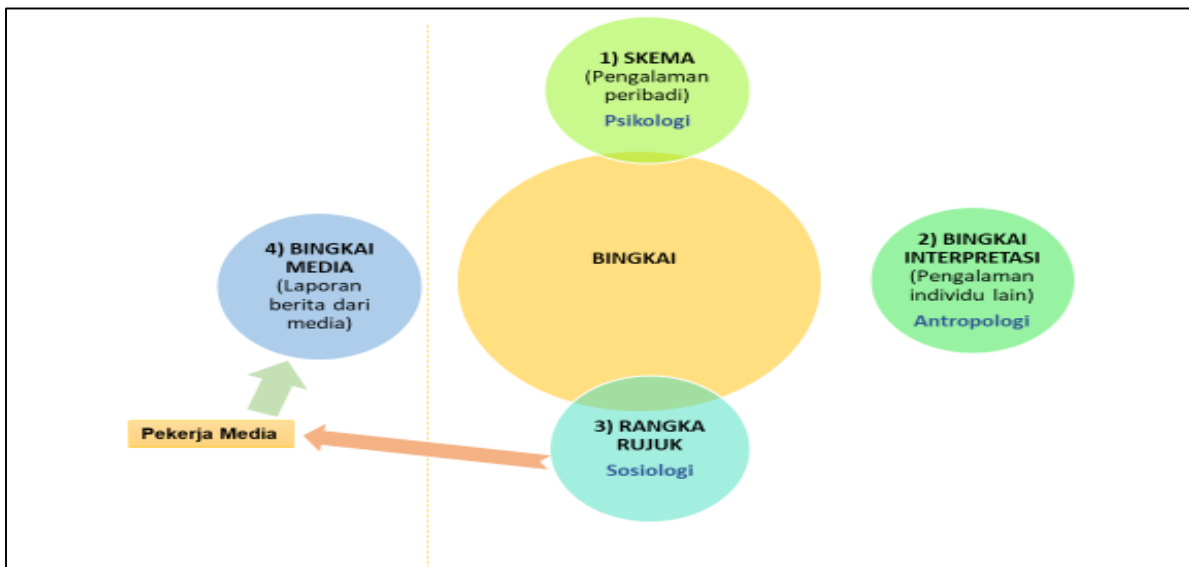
1) SKEMA
(Pengalaman peribadi)
Psikologi

4) BINGKAI MEDIA
(Laporan berita dari media)

BINGKAI

2) BINGKAI INTERPRETASI
(Pengalaman individu lain)
Antropologi

Pekerja Media

3) RANGKA RUJUK
Sosiologi